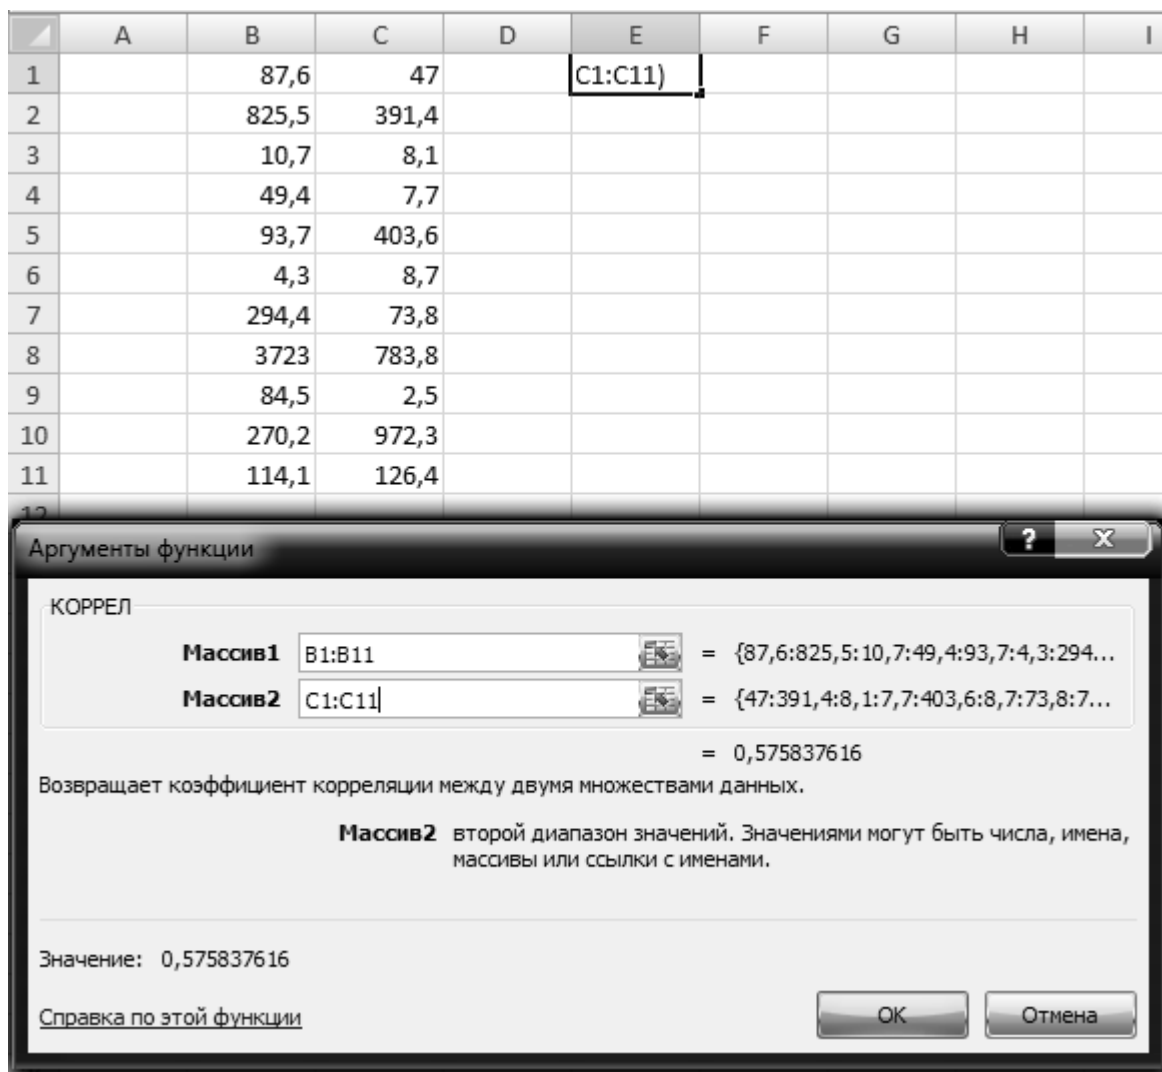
|  | A | B | C | D | E | F | G | H | I |
|---|---|---|---|---|---|---|---|---|---|
| 1 |  | 87,6 | 47 |  | C1:C11) |  |  |  |  |
| 2 |  | 825,5 | 391,4 |  |  |  |  |  |  |
| 3 |  | 10,7 | 8,1 |  |  |  |  |  |  |
| 4 |  | 49,4 | 7,7 |  |  |  |  |  |  |
| 5 |  | 93,7 | 403,6 |  |  |  |  |  |  |
| 6 |  | 4,3 | 8,7 |  |  |  |  |  |  |
| 7 |  | 294,4 | 73,8 |  |  |  |  |  |  |
| 8 |  | 3723 | 783,8 |  |  |  |  |  |  |
| 9 |  | 84,5 | 2,5 |  |  |  |  |  |  |
| 10 |  | 270,2 | 972,3 |  |  |  |  |  |  |
| 11 |  | 114,1 | 126,4 |  |  |  |  |  |  |

Аргументы функции

? X

КОРРЕЛ

Массив1 B1:B11 = {87,6:825,5:10,7:49,4:93,7:4,3:294...

Массив2 C1:C11 = {47:391,4:8,1:7,7:403,6:8,7:73,8:7...

= 0,575837616

Возвращает коэффициент корреляции между двумя множествами данных.

Массив2 второй диапазон значений. Значениями могут быть числа, имена, массивы или ссылки с именами.

Значение: 0,575837616

Справка по этой функции

OK

Отмена